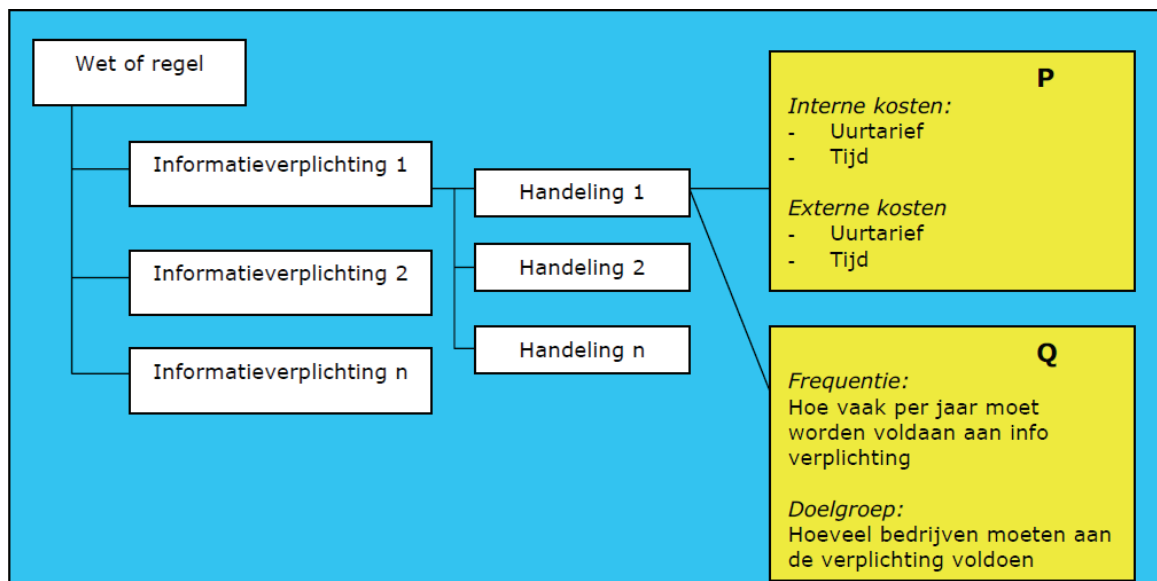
Wet of regel

Informatieverplichting 1

Informatieverplichting 2

Informatieverplichting n

Handeling 1

Handeling 2

Handeling n

P

*Interne kosten:*
- Uurtarief
- Tijd

*Externe kosten*
- Uurtarief
- Tijd

Q

*Frequentie:*
Hoe vaak per jaar moet worden voldaan aan info verplichting

*Doelgroep:*
Hoeveel bedrijven moeten aan de verplichting voldoen